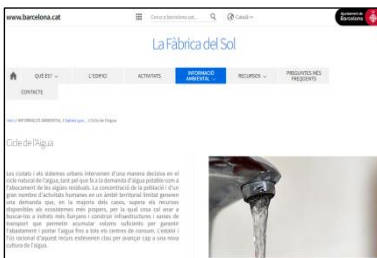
www.barcelona.cat

Cerca a barcelona.cat

Ajuntament de Barcelona

La Fàbrica del Sol

QUÈ ÉS? ∨

L'EDIFICI

ACTIVITATS

INFORMACIÓ AMBIENTAL ∨

RECURSOS ∨

PREGUNTES MÉS FREQÜENTS

CONTACTE

Inici / INFORMACIÓ AMBIENTAL / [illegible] / Cicle de l'Aigua

Cicle de l'Aigua

Les ciutats i els sistemes urbans intervenen d'una manera decisiva en el cicle natural de l'aigua, tant pel que fa a la demanda d'aigua potable com a l'abocament de les aigües residuals. La concentració de la població i d'un gran nombre d'activitats humanes en un àmbit territorial limitat generen una demanda que, en la majoria dels casos, supera els recursos disponibles als ecosistemes més propers, per la qual cosa cal anar a buscar-los a indrets més llunyans i construir infraestructures i xarxes de transport que permetin assumir volums suficients per garantir l'abastament i portar l'aigua fins a tots els centres de consum. L'estalvi i l'ús racional d'aquest recurs esdevenen claus per avançar cap a una nova cultura de l'aigua.